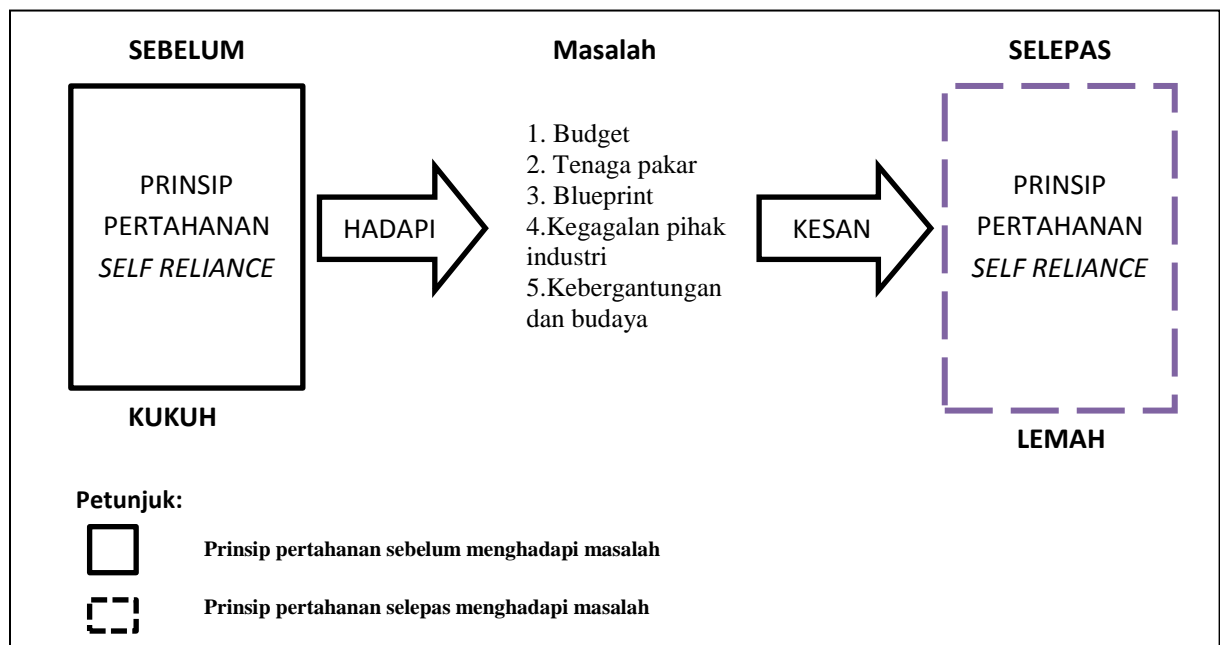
SEBELUM

PRINSIP PERTAHANAN *SELF RELIANCE*

KUKUH

HADAPI

Masalah

1. Budget
2. Tenaga pakar
3. Blueprint
4.Kegagalan pihak industri
5.Kebergantungan dan budaya

KESAN

SELEPAS

PRINSIP PERTAHANAN *SELF RELIANCE*

LEMAH

Petunjuk:

Prinsip pertahanan sebelum menghadapi masalah

Prinsip pertahanan selepas menghadapi masalah